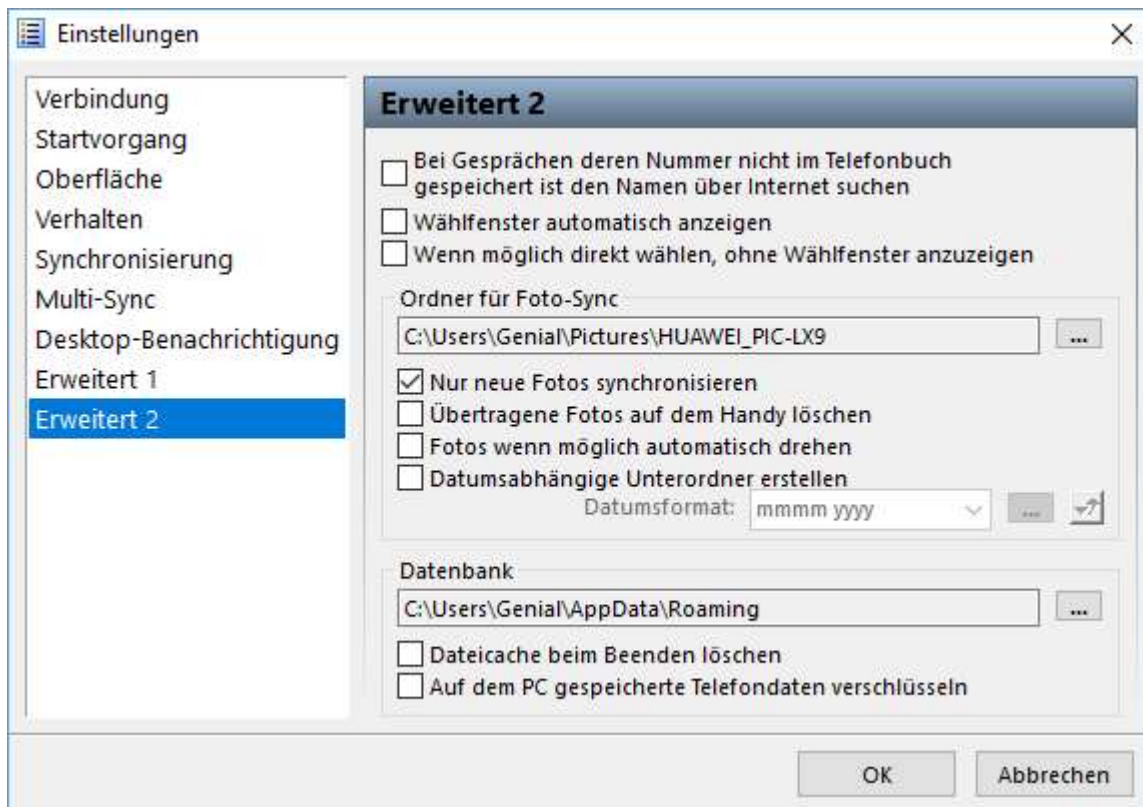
Einstellungen

Verbindung
Startvorgang
Oberfläche
Verhalten
Synchronisierung
Multi-Sync
Desktop-Benachrichtigung
Erweitert 1
Erweitert 2

Erweitert 2

Bei Gesprächen deren Nummer nicht im Telefonbuch gespeichert ist den Namen über Internet suchen
Wählfenster automatisch anzeigen
Wenn möglich direkt wählen, ohne Wählfenster anzuzeigen

Ordner für Foto-Sync
C:\Users\Genial\Pictures\HUAWEI_PIC-LX9
...
Nur neue Fotos synchronisieren
Übertragene Fotos auf dem Handy löschen
Fotos wenn möglich automatisch drehen
Datumsabhängige Unterordner erstellen
Datumsformat: mmmm yyyy
...

Datenbank
C:\Users\Genial\AppData\Roaming
...
Dateicache beim Beenden löschen
Auf dem PC gespeicherte Telefondaten verschlüsseln

OK
Abbrechen